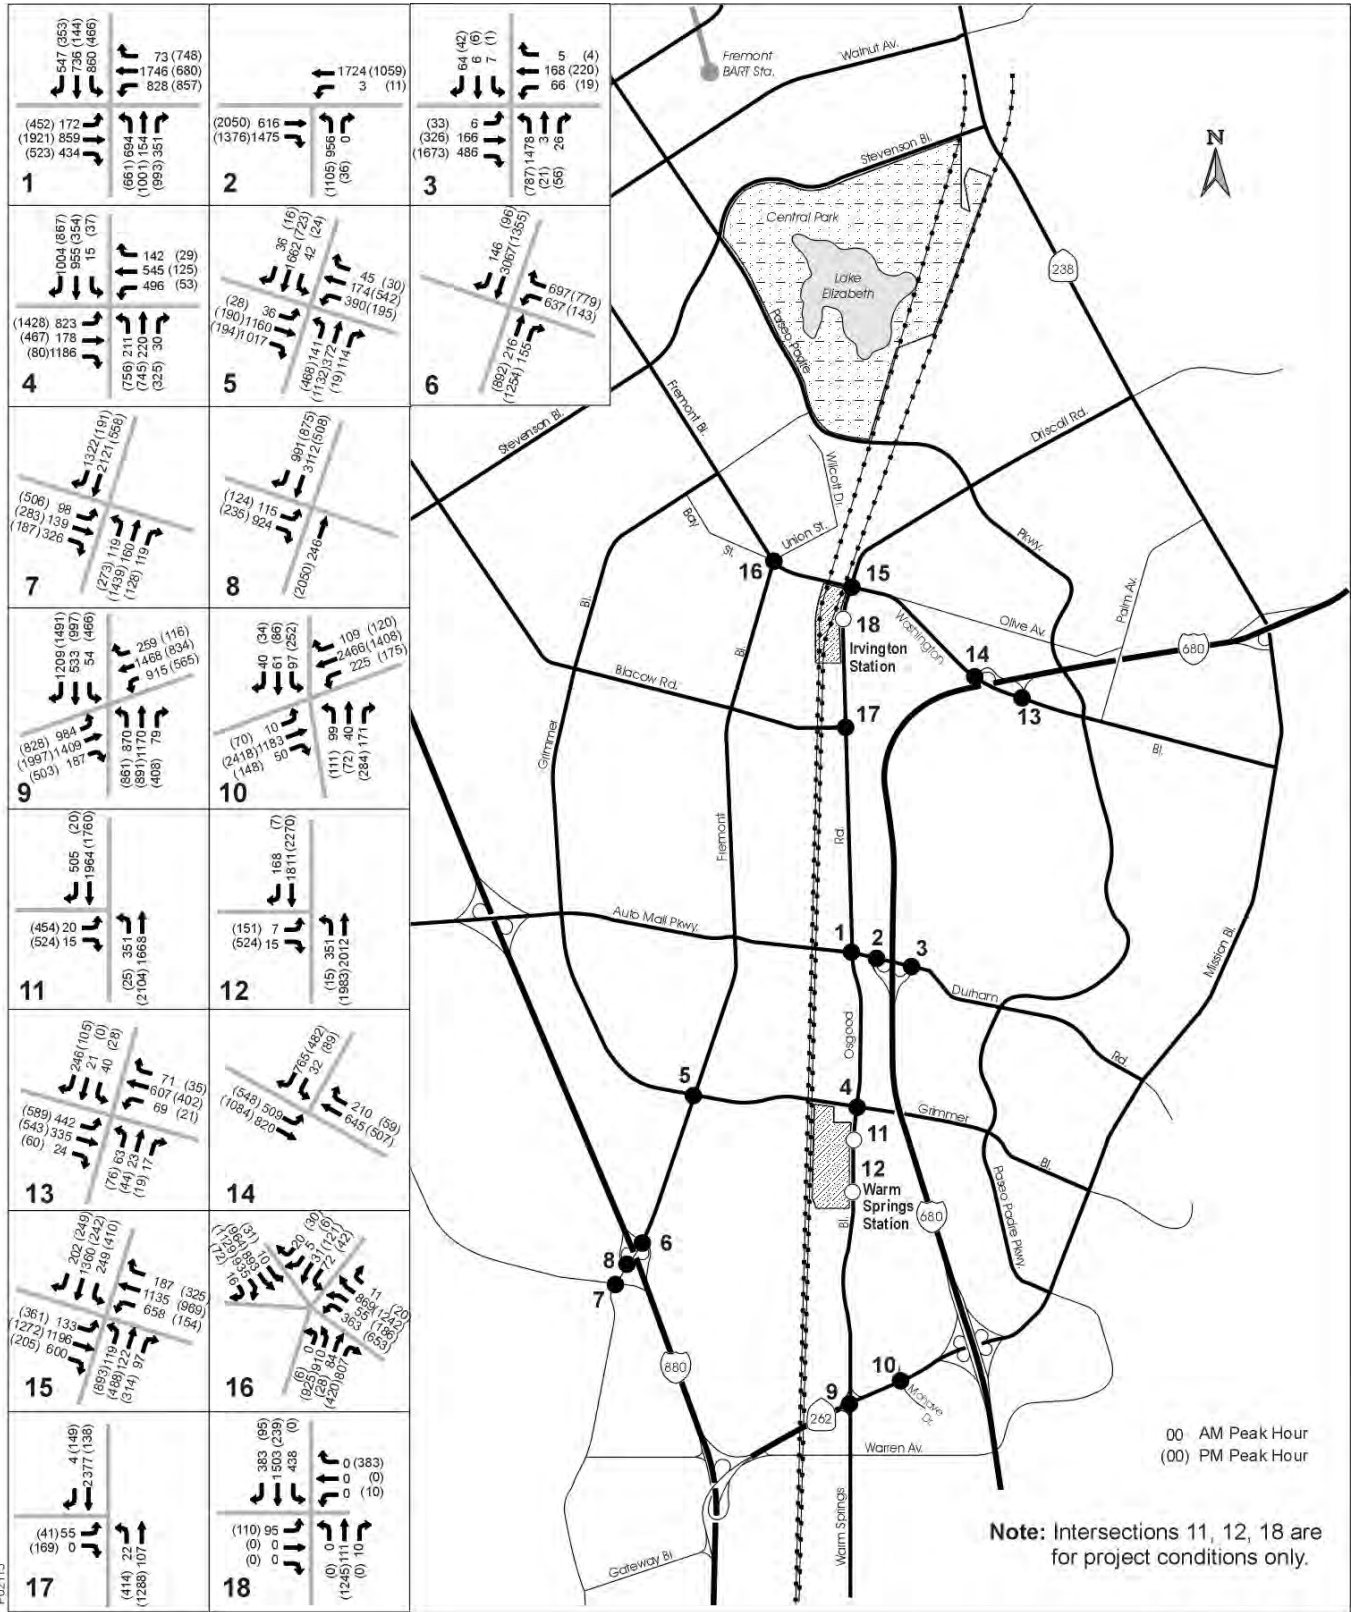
547 (353)
736 (144)
860 (466)
73 (748)
1746 (680)
828 (857)
(452) 172
(1921) 859
(523) 434
694 (661)
154 (1001)
351 (993)
1

1724 (1059)
3 (11)
(2050) 616
(1376) 1475
956 (1105)
0 (36)
2

64 (42)
6 (6)
7 (1)
5 (4)
168 (220)
66 (19)
(33) 6
(326) 166
(1673) 486
1478 (787)
3 (21)
26 (56)
3

1004 (867)
955 (354)
15 (37)
142 (29)
545 (125)
496 (53)
(1428) 823
(467) 178
(80) 1186
211 (756)
220 (745)
30 (325)
4

36 (16)
662 (723)
42 (24)
45 (30)
174 (542)
390 (195)
(28) 36
(190) 1160
(194) 1017
141 (468)
372 (1132)
114 (19)
5

146 (96)
3067 (1355)
697 (779)
637 (143)
216 (892)
155 (1254)
6

1322 (191)
2121 (558)
(506) 98
(283) 139
(187) 326
119 (273)
160 (1439)
119 (128)
7

991 (875)
3112 (508)
(124) 115
(235) 924
246 (2050)
8

1209 (1491)
533 (997)
54 (466)
259 (116)
1468 (834)
915 (565)
(828) 984
(1997) 1409
(503) 187
870 (861)
1170 (891)
79 (408)
9

40 (34)
61 (86)
97 (252)
109 (120)
2466 (1408)
225 (175)
(70) 10
(2418) 1183
(148) 50
99 (111)
40 (72)
171 (284)
10

505 (20)
1964 (1760)
(454) 20
(524) 15
351 (25)
1668 (2104)
11

168 (7)
1811 (2270)
(151) 7
(524) 15
351 (15)
2012 (1983)
12

246 (105)
21 (0)
40 (28)
71 (35)
607 (402)
69 (21)
(589) 442
(543) 335
(60) 24
63 (76)
23 (44)
17 (19)
13

765 (482)
32 (89)
(548) 509
(1084) 820
210 (59)
645 (507)
14

202 (249)
1360 (242)
249 (410)
187 (325)
1135 (969)
658 (154)
(361) 133
(1272) 1196
(205) 600
119 (893)
122 (488)
97 (314)
15

(31)
(941)
(1391)
(72)
10
883
93
16
20 (30)
5 (6)
317 (121)
72 (42)
11 (20)
869 (1242)
55 (186)
363 (683)
0 (6)
910 (925)
84 (28)
807 (420)
16

4 (149)
2377 (138)
(41) 55
(169) 0
22 (414)
107 (1288)
17

383 (95)
1503 (239)
438 (0)
0 (383)
0 (0)
0 (10)
(110) 95
(0) 0
(0) 0
0 (0)
111 (1245)
10 (0)
18

Fremont BART Sta.
Walnut Av.
Stevenson Bl.
Central Park
Lake Elizabeth
Paseo Padre
238
N
Stevenson Bl.
Fremont Bl.
Willcott Dr.
Driscoll Rd.
Bay St.
Union St.
16
15
Pkwy.
Palm Av.
18
Irvington Station
Washington
Olive Av.
14
680
Blacow Rd.
17
13
Bl.
Grimmer
Bl.
Fremont
Bl.
Rd.
Auto Mall Pkwy.
1
2
3
Durham
Mission Bl.
Osgood
Rd.
5
4
Grimmer
11
12
Warm Springs Station
Bl.
Bl.
680
Paseo Padre Pkwy.
6
8
7
880
10
Mohave Dr.
9
262
Warren Av.
Warm Springs
Gateway Bl
00 AM Peak Hour
(00) PM Peak Hour
Note: Intersections 11, 12, 18 are for project conditions only.